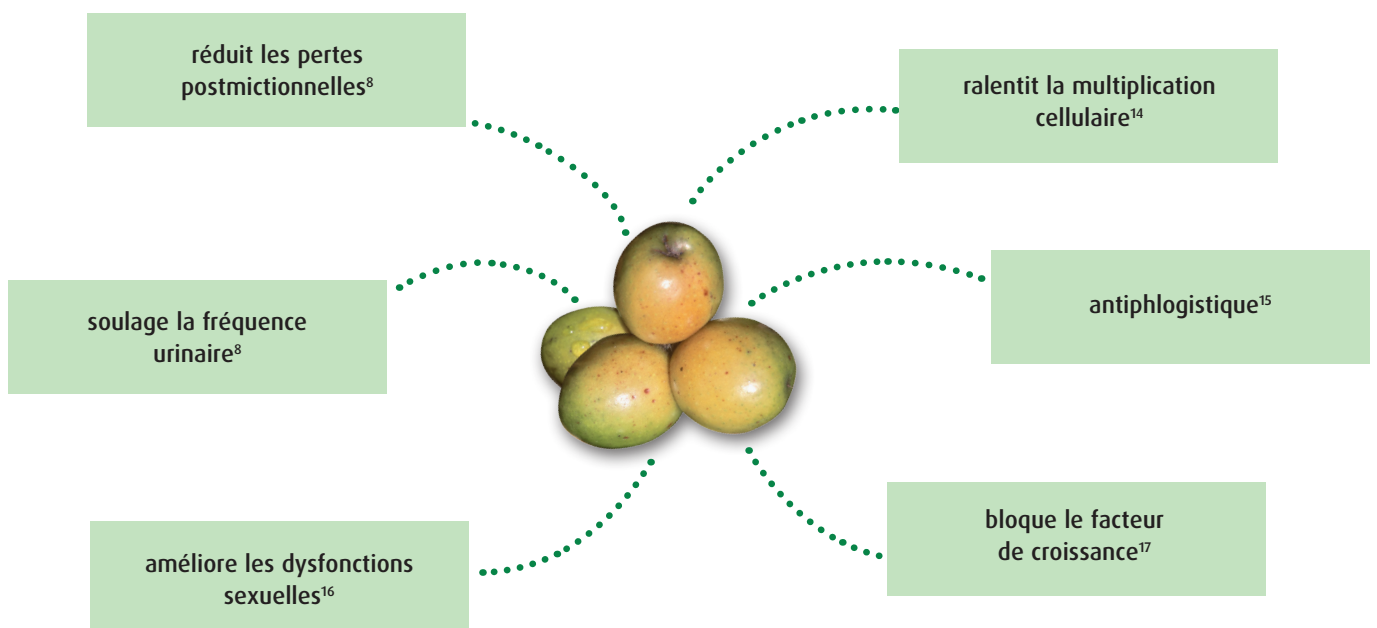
réduit les pertes postmictionnelles$^{8}$

ralentit la multiplication cellulaire$^{14}$

soulage la fréquence urinaire$^{8}$

antiphlogistique$^{15}$

améliore les dysfonctions sexuelles$^{16}$

bloque le facteur de croissance$^{17}$